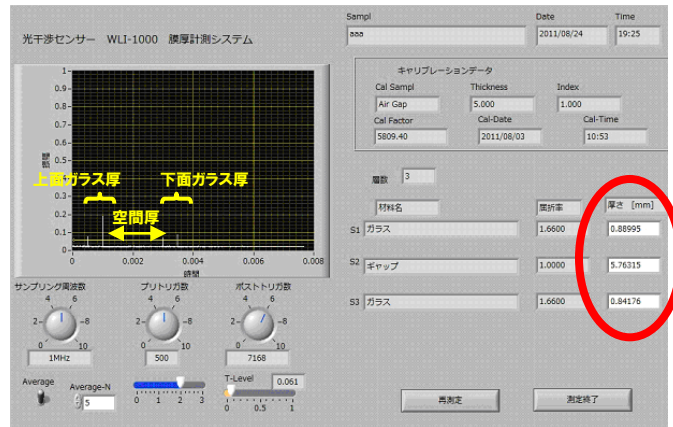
光干渉センサー WLI-1000 膜厚計測システム

Sampl
aaa

Date
2011/08/24

Time
19:25

キャリブレーションデータ

Cal Sampl
Air Gap

Thickness
5.000

Index
1.000

Cal Factor
5809.40

Cal-Date
2011/08/03

Cal-Time
10:53

1
0.9
0.8
0.7
0.6
0.5
0.4
0.3
0.2
0.1
0
強度

上面ガラス厚
下面ガラス厚
空間厚

0
0.002
0.004
0.006
0.008
時間

層数 3

| | 材料名 | 屈折率 | 厚さ [mm] |
|---|---|---|---|
| S1 | ガラス | 1.6600 | 0.88995 |
| S2 | ギャップ | 1.0000 | 5.76315 |
| S3 | ガラス | 1.6600 | 0.84176 |

サンプリング周波数
4 6
2 8
0 10
1MHz

プリトリガ数
4 6
2 8
0 10
500

ポストトリガ数
4 6
2 8
0 10
7168

Average

Average-N
5

0 1 2 3

T-Level
0.061
0 0.5 1

再測定

測定終了